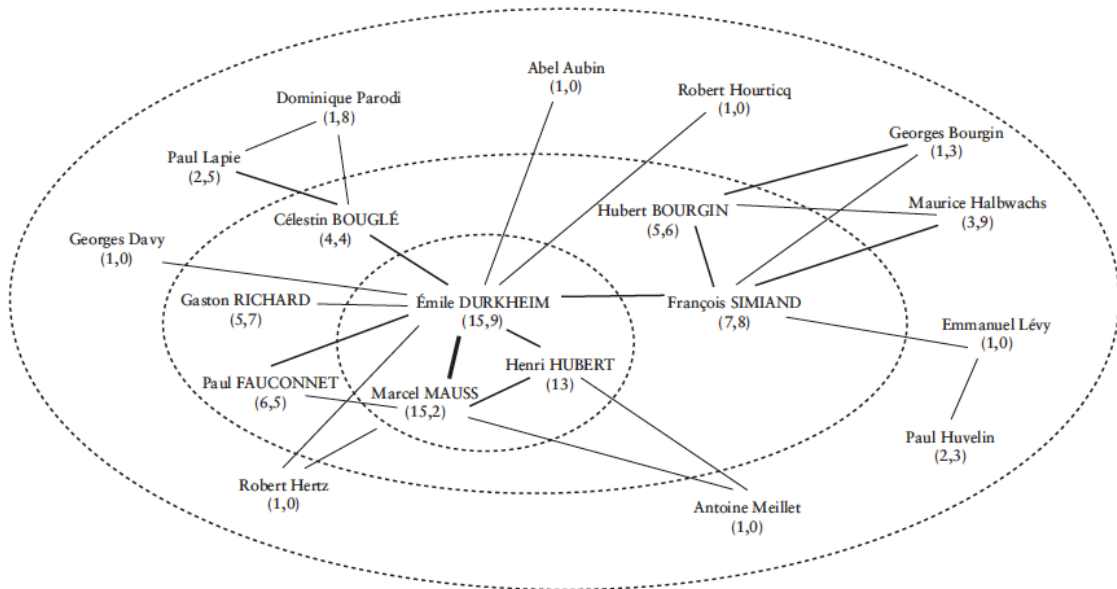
Abel Aubin
(1,0)

Robert Hourticq
(1,0)

Dominique Parodi
(1,8)

Georges Bourgin
(1,3)

Paul Lapie
(2,5)

Hubert BOURGIN
(5,6)

Maurice Halbwachs
(3,9)

Célestin BOUGLÉ
(4,4)

Georges Davy
(1,0)

Gaston RICHARD
(5,7)

Émile DURKHEIM
(15,9)

François SIMIAND
(7,8)

Emmanuel Lévy
(1,0)

Henri HUBERT
(13)

Paul FAUCONNET
(6,5)

Marcel MAUSS
(15,2)

Paul Huvelin
(2,3)

Robert Hertz
(1,0)

Antoine Meillet
(1,0)